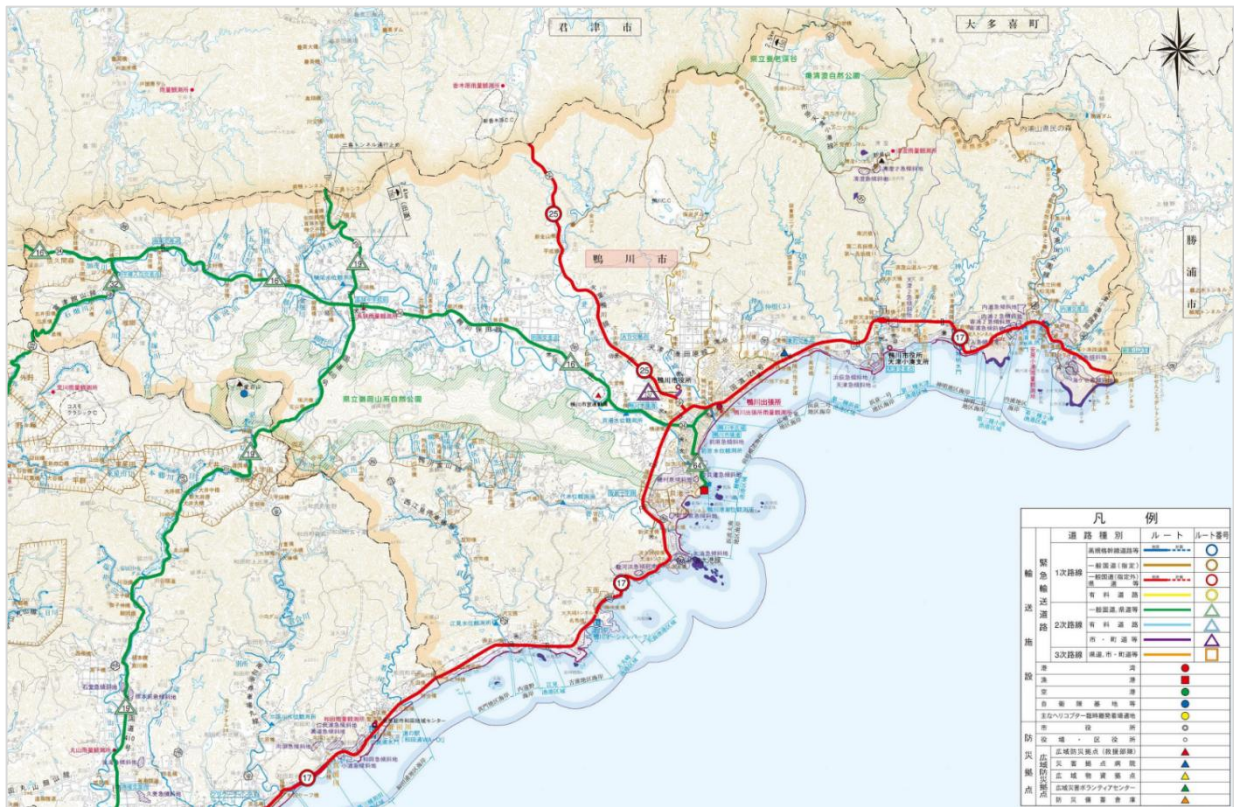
君津市

大多喜町

勝浦市

鴨川市

25

17

16

県立養老渓谷

県立高宕山自然公園

県立嶺岡山系自然公園

鴨川市役所

鴨川出張所

鴨川市役所天津小湊支所

凡　例

| | | 道路種別 | ルート | ルート番号 |
|---|---|---|---|---|
| 輸送施設 | 緊急輸送道路 | 1次路線 | 高規格幹線道路等 | | |
| | | | 一般国道（指定） | | |
| | | | 一般国道（指定外）県道等 | | |
| | | | 有料道路 | | |
| | | 2次路線 | 一般国道、県道等 | | |
| | | | 有料道路 | | |
| | | | 市・町道等 | | |
| | | 3次路線 | 県道、市・町道等 | | |
| | 港湾 | | | | |
| | 漁港 | | | | |
| | 空港 | | | | |
| | 自衛隊基地等 | | | | |
| | 主なヘリコプター臨時離発着場適地 | | | | |
| 防災拠点 | 市役所 | | | | |
| | 役場・区役所 | | | | |
| | 広域防災拠点 | 広域防災拠点（救援部隊） | | | |
| | | 災害拠点病院 | | | |
| | | 広域物資拠点 | | | |
| | | 広域災害ボランティアセンター | | | |
| | | 防災備蓄倉庫 | | | |